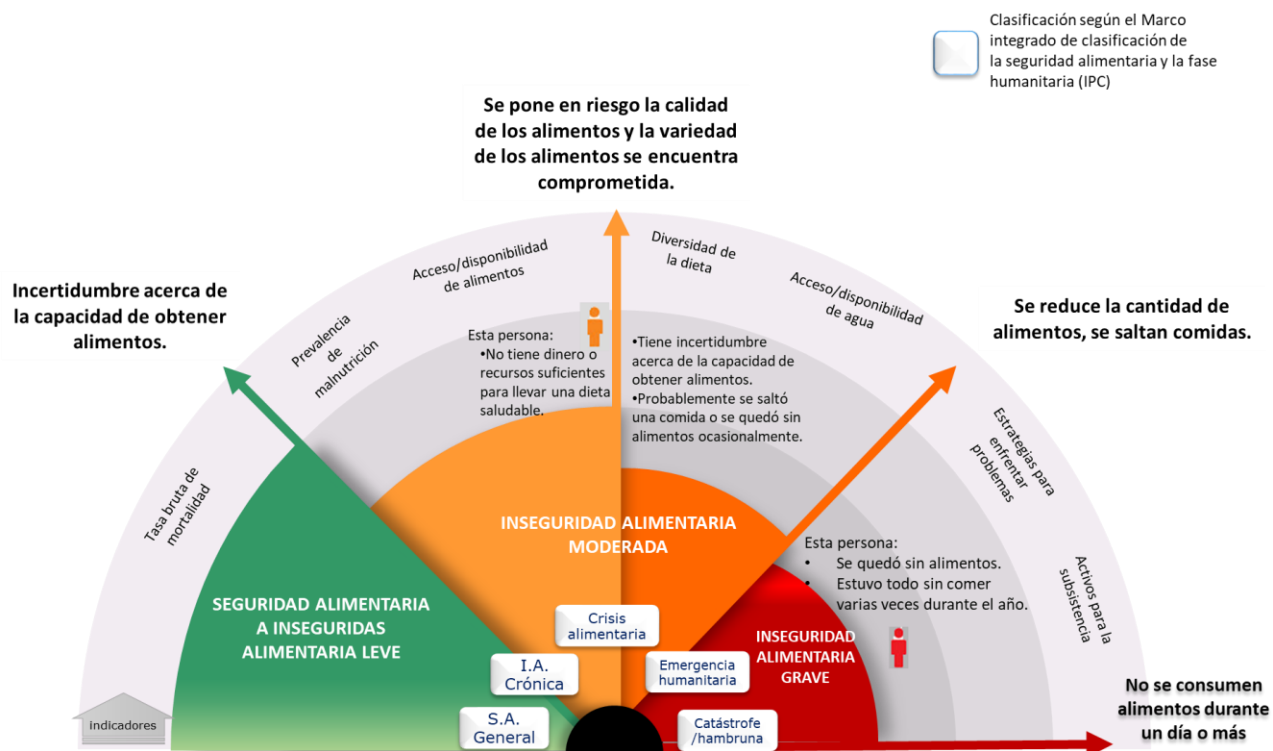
Clasificación según el Marco integrado de clasificación de la seguridad alimentaria y la fase humanitaria (IPC)

Se pone en riesgo la calidad de los alimentos y la variedad de los alimentos se encuentra comprometida.

Incertidumbre acerca de la capacidad de obtener alimentos.

Se reduce la cantidad de alimentos, se saltan comidas.

Acceso/disponibilidad de alimentos

Diversidad de la dieta

Acceso/disponibilidad de agua

Prevalencia de malnutrición

Estrategias para enfrentar problemas

Tasa bruta de mortalidad

Activos para la subsistencia

Esta persona:
•No tiene dinero o recursos suficientes para llevar una dieta saludable.

•Tiene incertidumbre acerca de la capacidad de obtener alimentos.
•Probablemente se saltó una comida o se quedó sin alimentos ocasionalmente.

INSEGURIDAD ALIMENTARIA MODERADA

Esta persona:
• Se quedó sin alimentos.
• Estuvo todo sin comer varias veces durante el año.

SEGURIDAD ALIMENTARIA A INSEGURIDAS ALIMENTARIA LEVE

Crisis alimentaria

INSEGURIDAD ALIMENTARIA GRAVE

I.A. Crónica

Emergencia humanitaria

indicadores

S.A. General

Catástrofe /hambruna

No se consumen alimentos durante un día o más